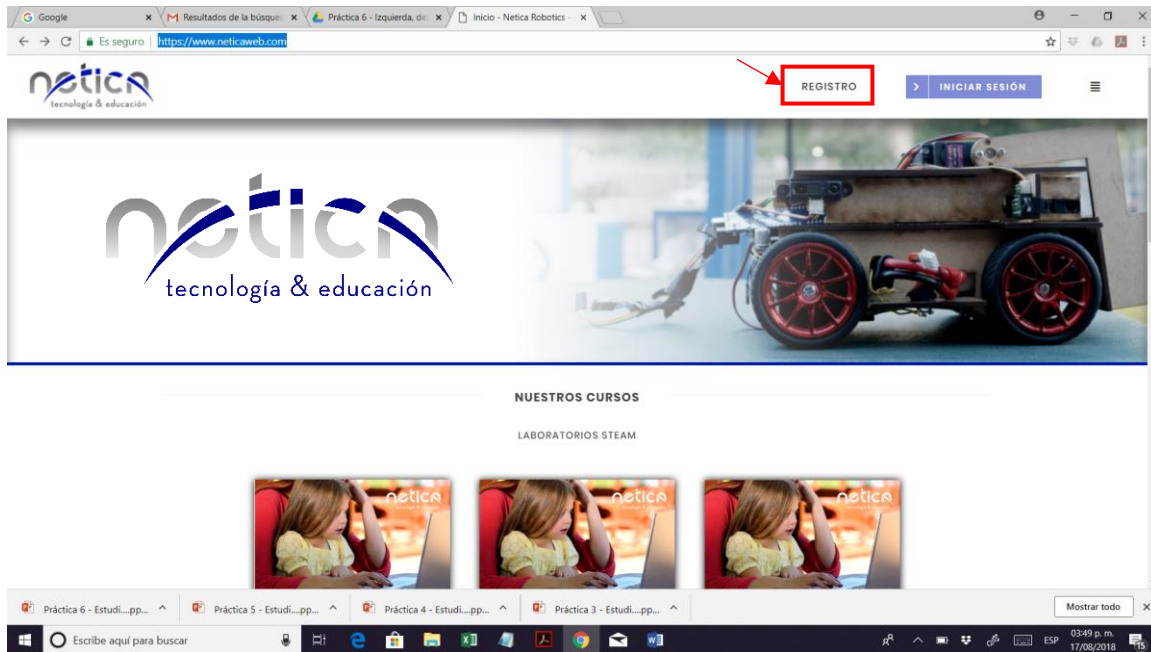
Google
Resultados de la búsque
Práctica 6 - Izquierda, de
Inicio - Netica Robotics -

Es seguro | https://www.neticaweb.com

netica
tecnología & educación

REGISTRO
INICIAR SESIÓN

netica
tecnología & educación

NUESTROS CURSOS

LABORATORIOS STEAM

netica
netica
netica

Práctica 6 - Estudi....pp...
Práctica 5 - Estudi....pp...
Práctica 4 - Estudi....pp...
Práctica 3 - Estudi....pp...
Mostrar todo

Escribe aquí para buscar
ESP
03:49 p. m.
17/08/2018